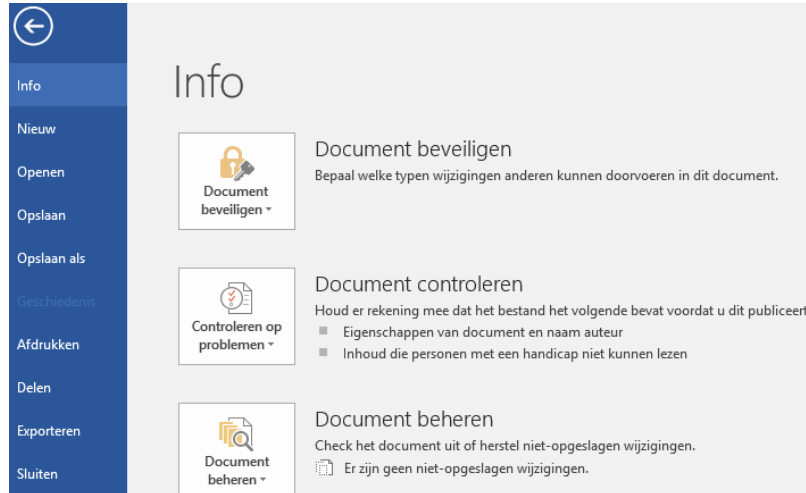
Info

Nieuw

Openen

Opslaan

Opslaan als

Geschiedenis

Afdrukken

Delen

Exporteren

Sluiten

Info

Document beveiligen

Document beveiligen

Bepaal welke typen wijzigingen anderen kunnen doorvoeren in dit document.

Controleren op problemen

Document controleren

Houd er rekening mee dat het bestand het volgende bevat voordat u dit publiceert

Eigenschappen van document en naam auteur

Inhoud die personen met een handicap niet kunnen lezen

Document beheren

Document beheren

Check het document uit of herstel niet-opgeslagen wijzigingen.

Er zijn geen niet-opgeslagen wijzigingen.